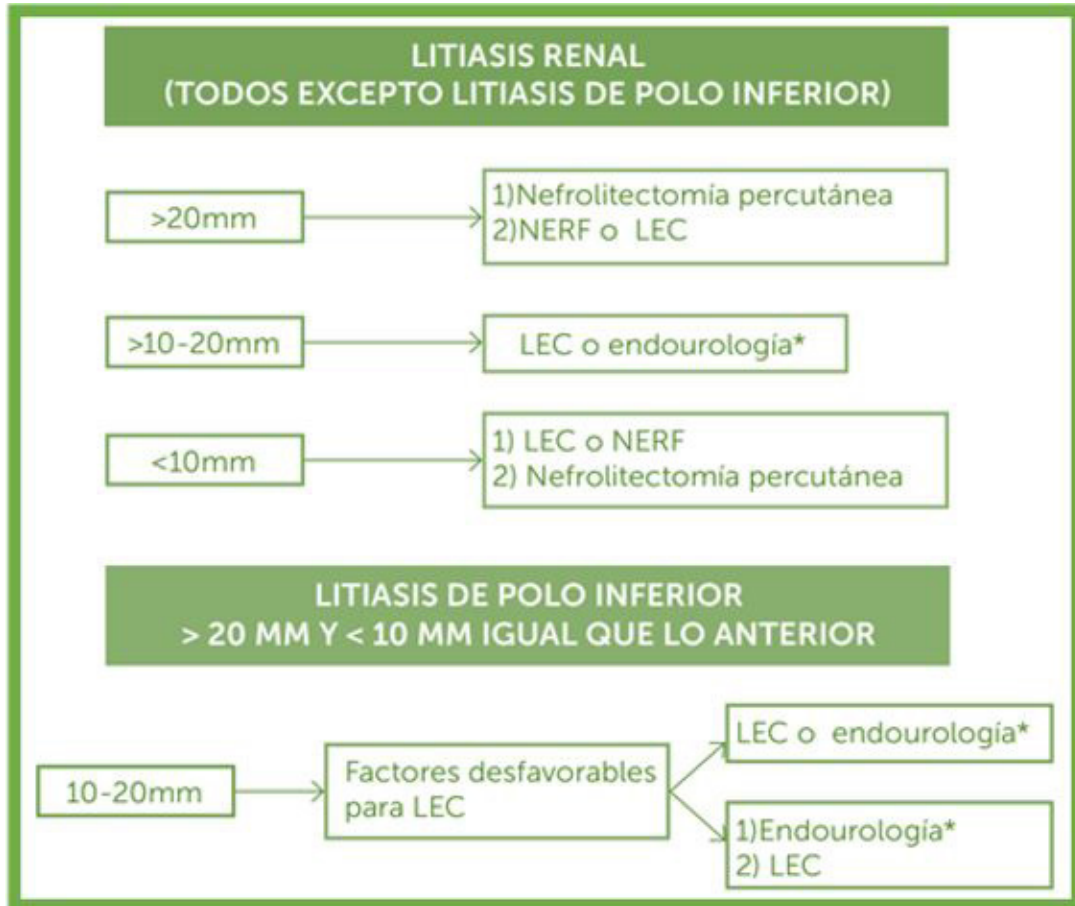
LITIASIS RENAL
(TODOS EXCEPTO LITIASIS DE POLO INFERIOR)

>20mm

1)Nefrolitectomía percutánea
2)NERF o LEC

>10-20mm

LEC o endourología*

<10mm

1) LEC o NERF
2) Nefrolitectomía percutánea

LITIASIS DE POLO INFERIOR
> 20 MM Y < 10 MM IGUAL QUE LO ANTERIOR

10-20mm

Factores desfavorables para LEC

LEC o endourología*

1)Endourología*
2) LEC